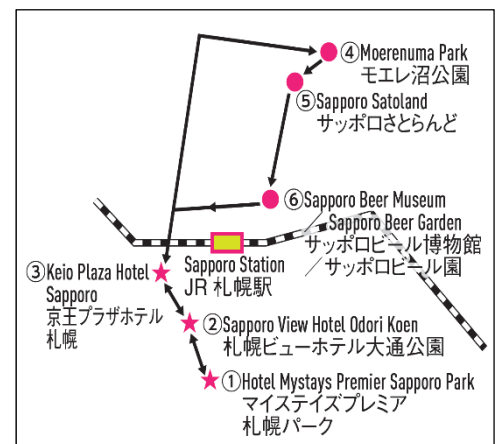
④Moerenuma Park
モエレ沼公園

⑤Sapporo Satoland
サッポロさとらんど

⑥Sapporo Beer Museum
／Sapporo Beer Garden
サッポロビール博物館
／サッポロビール園

③Keio Plaza Hotel Sapporo
京王プラザホテル札幌

Sapporo Station
JR 札幌駅

②Sapporo View Hotel Odori Koen
札幌ビューホテル大通公園

①Hotel Mystays Premier Sapporo Park
マイステイズプレミア
札幌パーク